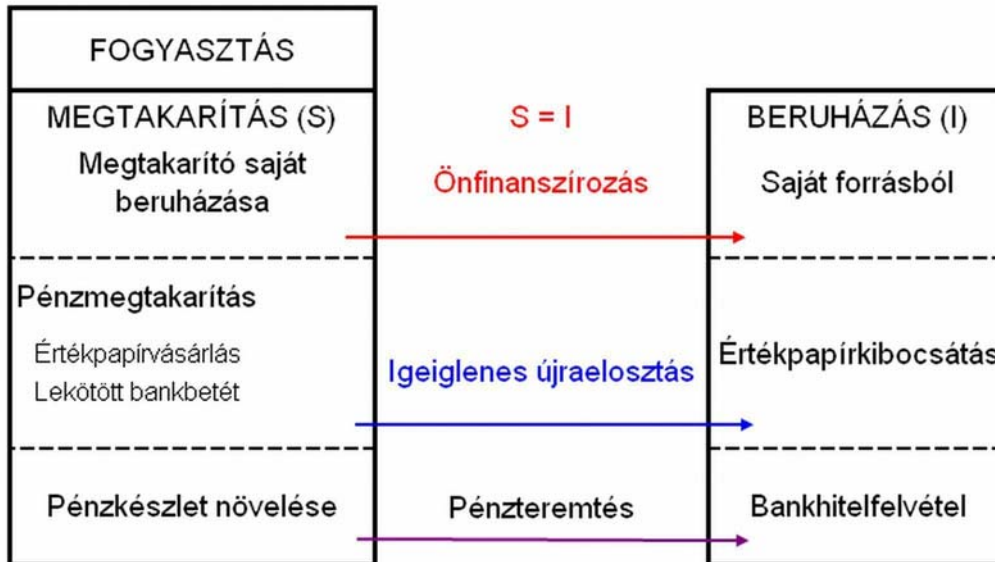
FOGYASZTÁS

MEGTAKARÍTÁS (S)

S = I

BERUHÁZÁS (I)

Megtakarító saját beruházása

Önfinanszírozás

Saját forrásból

Pénzmegtakarítás

Értékpapírvásárlás

Lekötött bankbetét

Igeiglenes újraelosztás

Értékpapírkibocsátás

Pénzkészlet növelése

Pénzteremtés

Bankhitelfelvétel